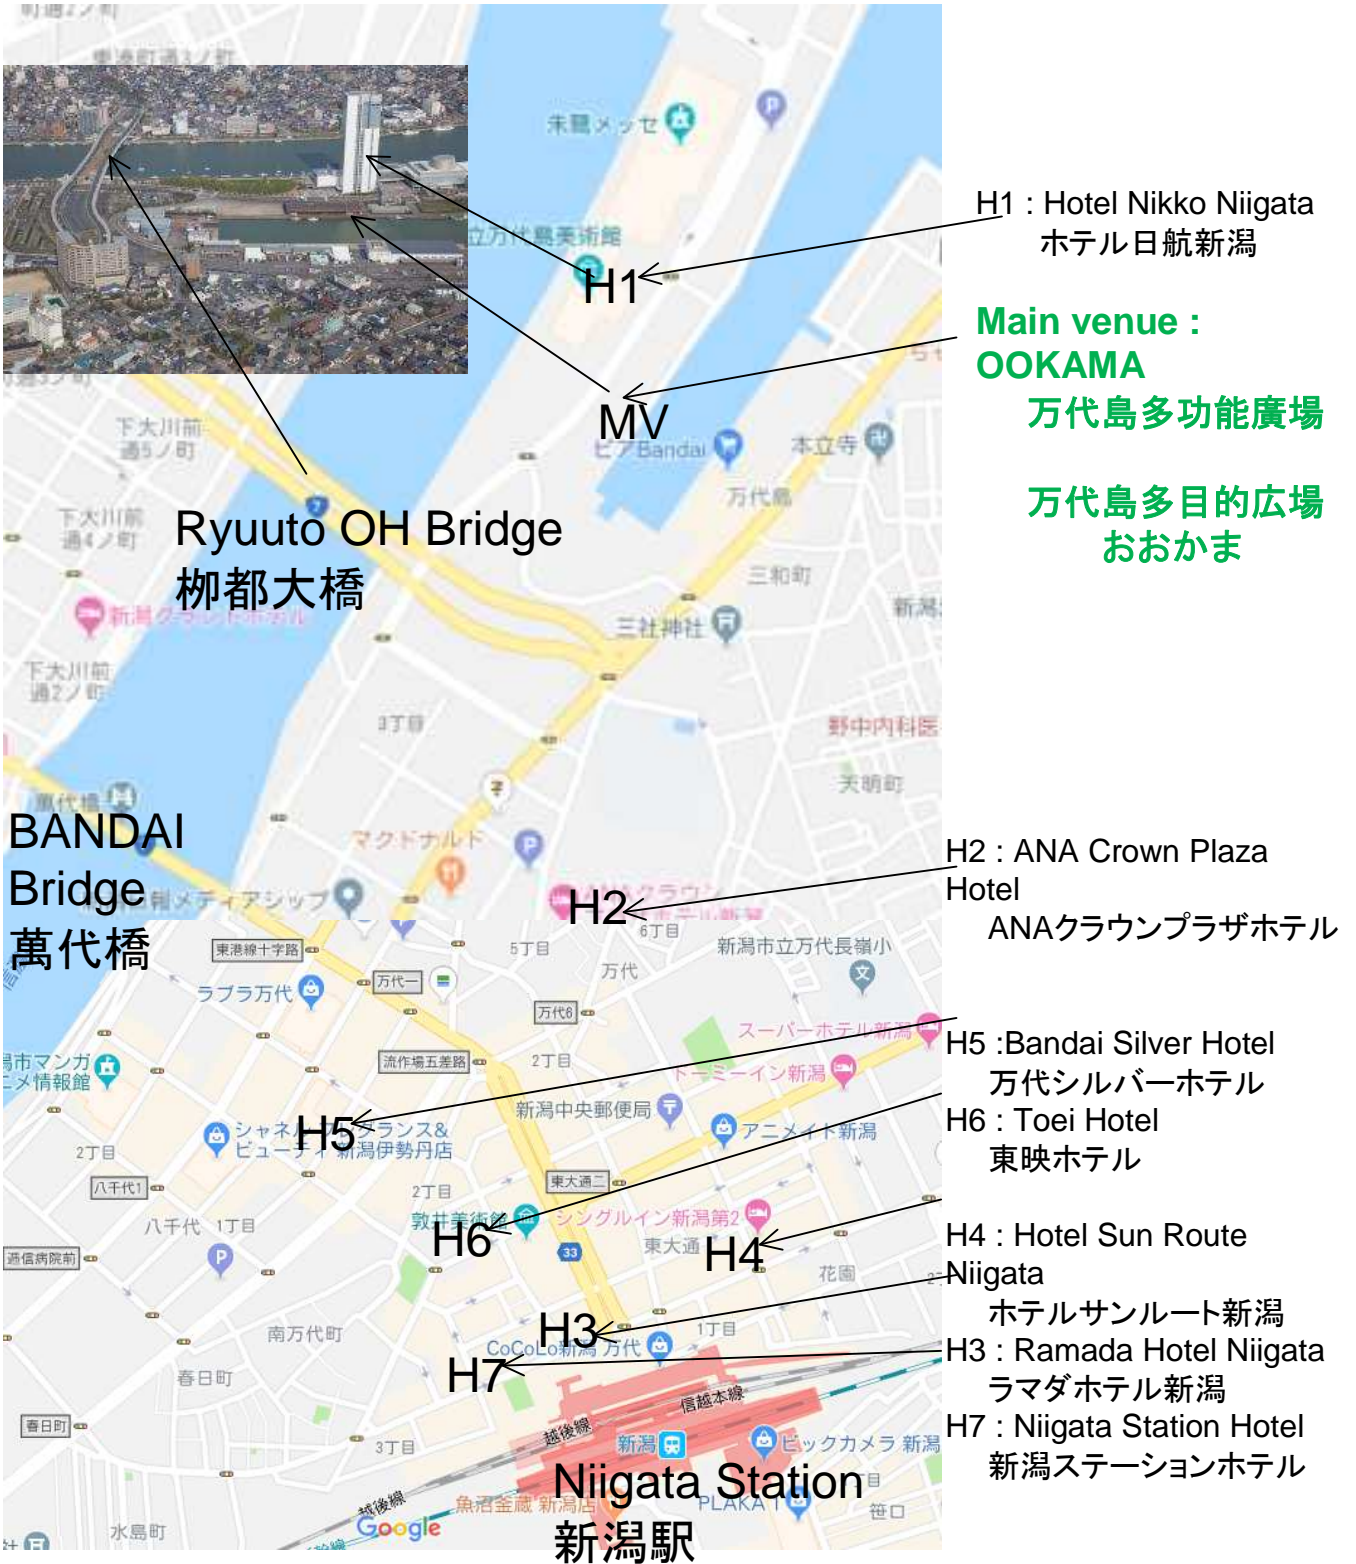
H1 : Hotel Nikko Niigata
ホテル日航新潟

Main venue :
OOKAMA
万代島多功能廣場

万代島多目的広場
おおかま

H1

MV

Ryuuto OH Bridge
柳都大橋

BANDAI
Bridge
萬代橋

H2 : ANA Crown Plaza Hotel
ANAクラウンプラザホテル

H2

H5 :Bandai Silver Hotel
万代シルバーホテル

H6 : Toei Hotel
東映ホテル

H4 : Hotel Sun Route Niigata
ホテルサンルート新潟

H3 : Ramada Hotel Niigata
ラマダホテル新潟

H7 : Niigata Station Hotel
新潟ステーションホテル

H5

H6

H4

H3

H7

Niigata Station
新潟駅

朱鷺メッセ
万代島美術館
下大川前通5ノ町
下大川前通4ノ町
下大川前通2ノ町
ピアBandai
本立寺
万代島
三和町
三社神社
新潟
野中内科医
天明町
マクドナルド
3丁目
6丁目
5丁目
万代
新潟市立万代長嶺小
東港線十字路
万代一
万代6
ラブラ万代
スーパーホテル新潟
流作場五差路
2丁目
東横イン新潟
新潟中央郵便局
アニメイト新潟
新潟市マンガ・アニメ情報館
シャネル
新潟伊勢丹店
2丁目
八千代1
東大通二
2丁目
八千代 1丁目
シングルイン新潟第2
東大通
花園
信病院前
33
南万代町
1丁目
CoCoLo新潟 万代
春日町
春日町
信越本線
越後線
3丁目
新潟
ビックカメラ 新潟
魚沼釜蔵 新潟店
PLAKA 1
笹口
越後線
水島町
Google